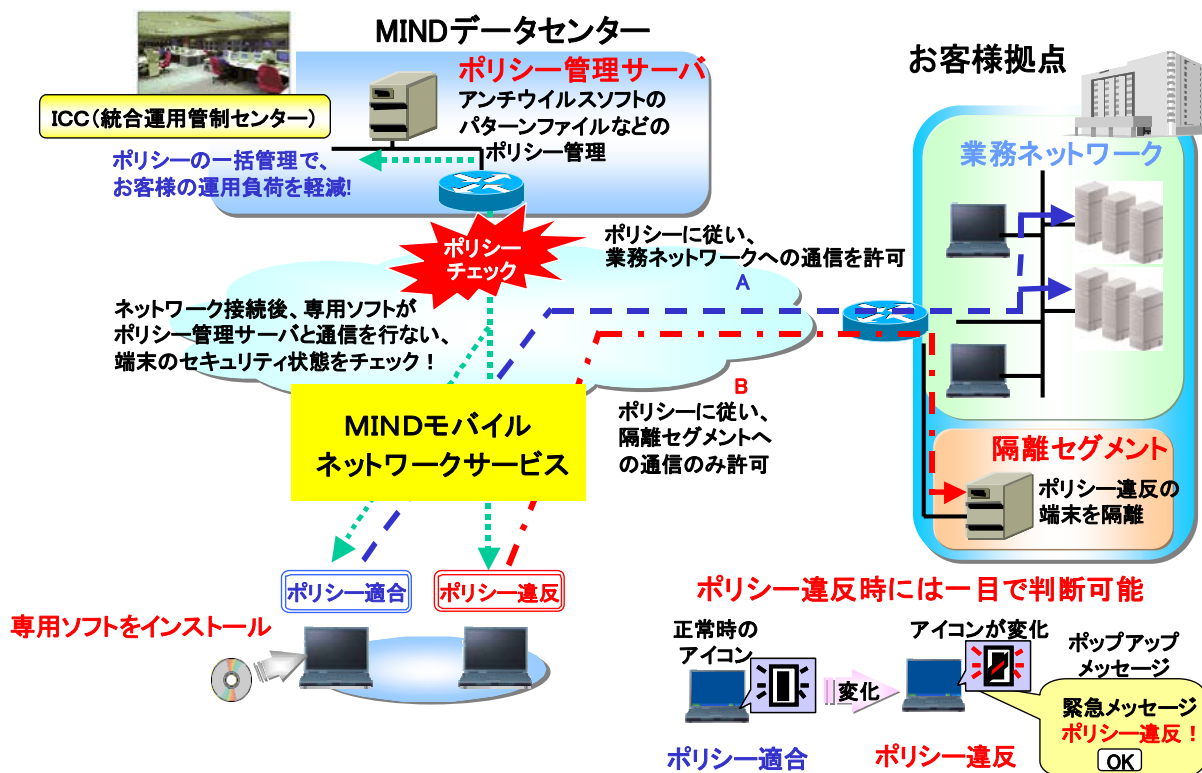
MINDデータセンター

ICC（統合運用管制センター）

ポリシー管理サーバ
アンチウイルスソフトの
パターンファイルなどの
ポリシー管理

ポリシーの一括管理で、
お客様の運用負荷を軽減!

お客様拠点

業務ネットワーク

ポリシー
チェック

ポリシーに従い、
業務ネットワークへの通信を許可

A

ネットワーク接続後、専用ソフトが
ポリシー管理サーバと通信を行ない、
端末のセキュリティ状態をチェック！

B

ポリシーに従い、
隔離セグメントへ
の通信のみ許可

MINDモバイル
ネットワークサービス

隔離セグメント

ポリシー違反の
端末を隔離

ポリシー適合

ポリシー違反

専用ソフトをインストール

ポリシー違反時には一目で判断可能

正常時の
アイコン

アイコンが変化

ポップアップ
メッセージ

変化

緊急メッセージ
ポリシー違反！
OK

ポリシー適合

ポリシー違反